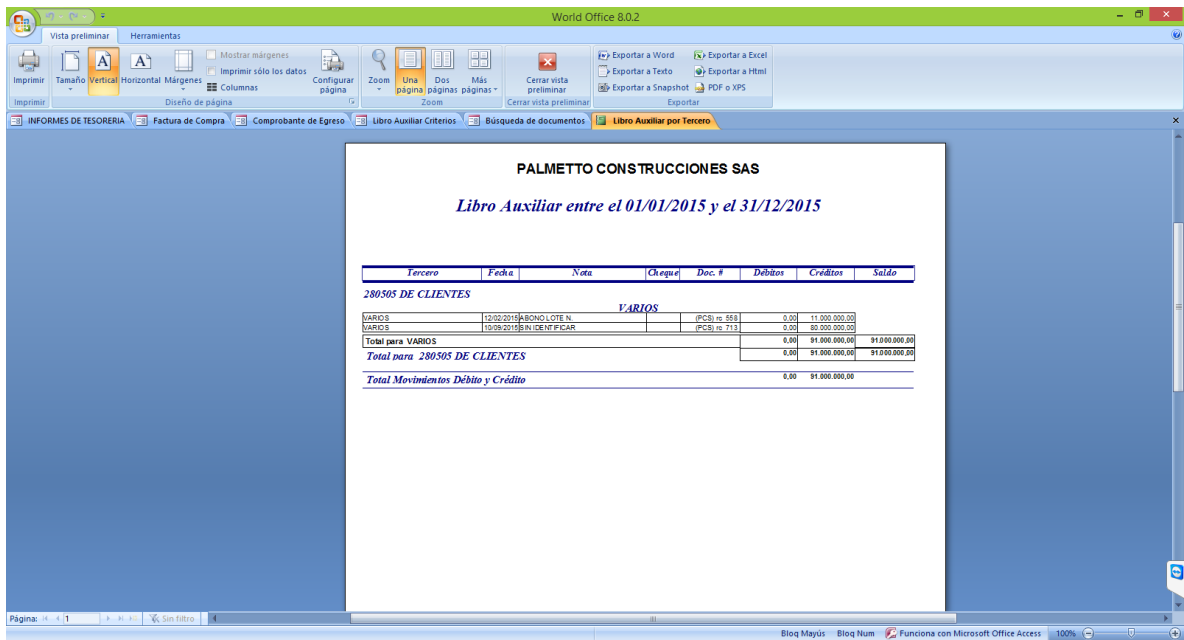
World Office 8.0.2

Vista preliminar | Herramientas

Imprimir | Tamaño | Vertical | Horizontal | Márgenes | Mostrar márgenes | Imprimir sólo los datos | Columnas | Configurar página | Zoom | Una página | Dos páginas | Más páginas | Cerrar vista preliminar | Exportar a Word | Exportar a Texto | Exportar a Snapshot | Exportar a Excel | Exportar a Html | PDF o XPS

Imprimir | Diseño de página | Zoom | Cerrar vista preliminar | Exportar

INFORMES DE TESORERIA | Factura de Compra | Comprobante de Egreso | Libro Auxiliar Criterios | Búsqueda de documentos | Libro Auxiliar por Tercero

PALMETTO CONSTRUCCIONES SAS

Libro Auxiliar entre el 01/01/2015 y el 31/12/2015

| Tercero | Fecha | Nota | Cheque | Doc. # | Débitos | Créditos | Saldo |
|---|---|---|---|---|---|---|---|

280505 DE CLIENTES

VARIOS

| VARIOS | 12/02/2015 | ABONO LOTE N. | | (PCS) rc 558 | 0,00 | 11.000.000,00 | |
|---|---|---|---|---|---|---|---|
| VARIOS | 10/09/2015 | SIN IDENTIFICAR | | (PCS) rc 713 | 0,00 | 80.000.000,00 | |
| Total para VARIOS | | | | | 0,00 | 91.000.000,00 | 91.000.000,00 |
| Total para 280505 DE CLIENTES | | | | | 0,00 | 91.000.000,00 | 91.000.000,00 |

Total Movimientos Débito y Crédito 0,00 91.000.000,00

Página: 1 | Sin filtro

Bloq Mayús | Bloq Num | Funciona con Microsoft Office Access | 100%